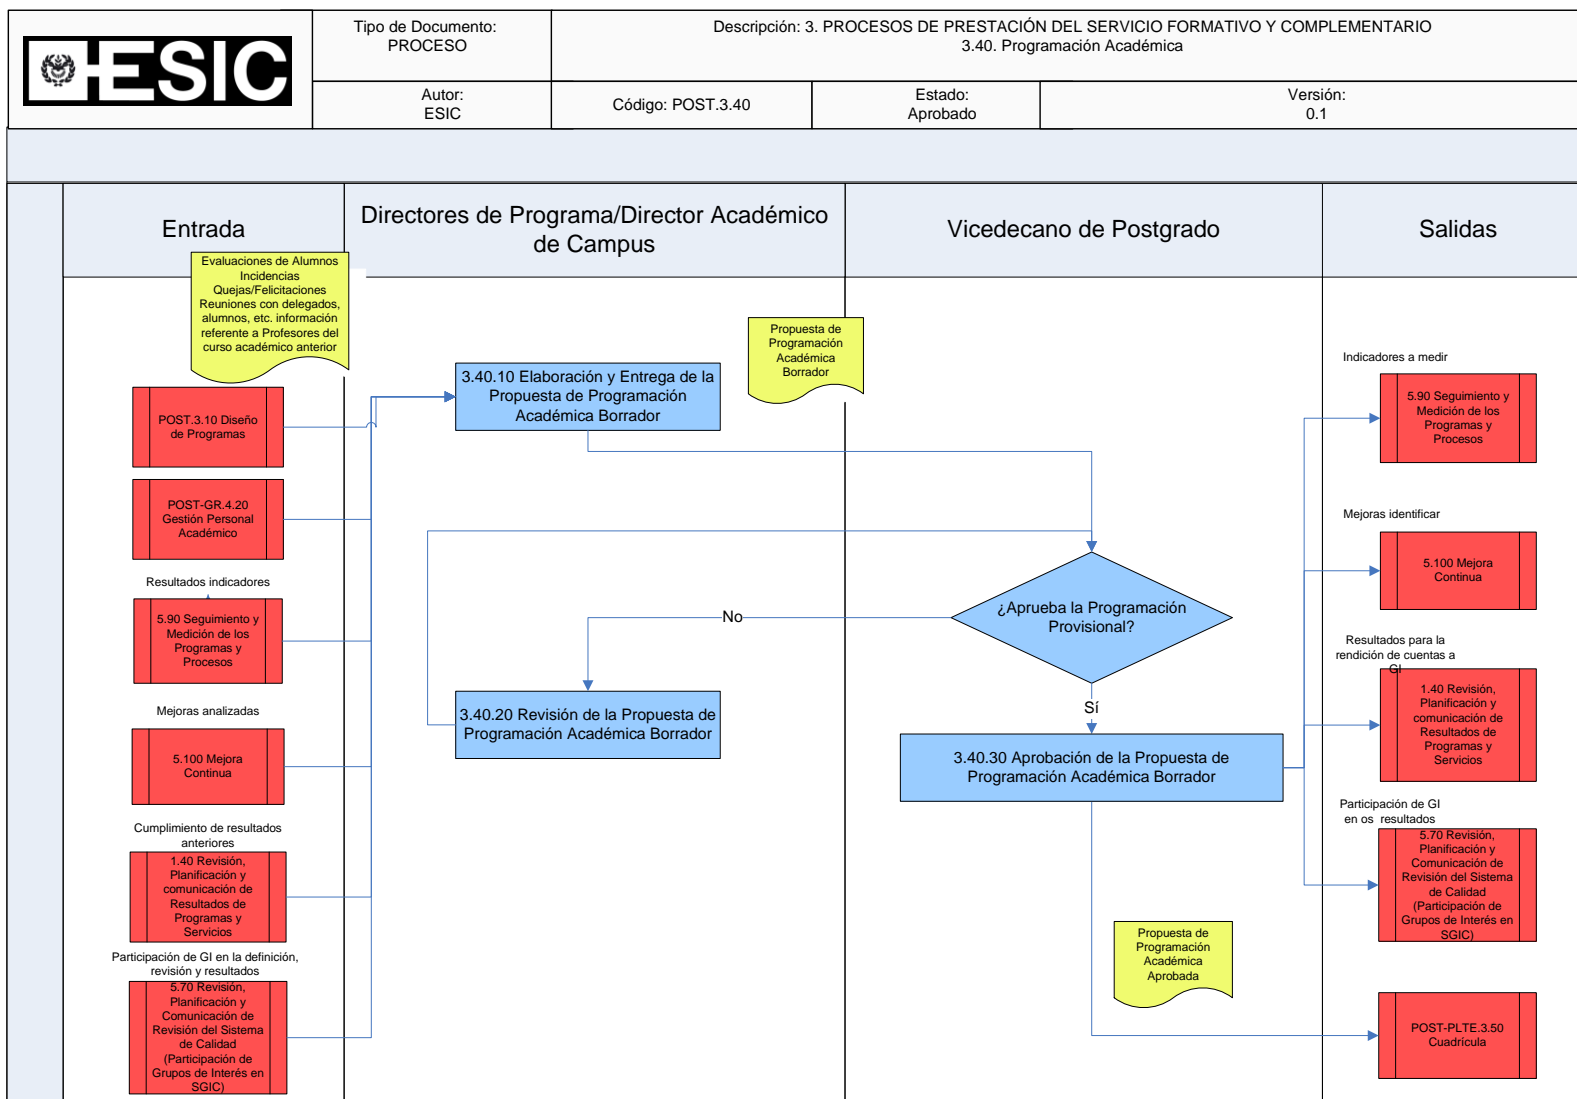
ESIC

| | Tipo de Documento: PROCESO | Descripción: 3. PROCESOS DE PRESTACIÓN DEL SERVICIO FORMATIVO Y COMPLEMENTARIO 3.40. Programación Académica | | |
|---|---|---|---|---|
| | Autor: ESIC | Código: POST.3.40 | Estado: Aprobado | Versión: 0.1 |

Entrada

Directores de Programa/Director Académico de Campus

Vicedecano de Postgrado

Salidas

Evaluaciones de Alumnos
Incidencias
Quejas/Felicitaciones
Reuniones con delegados, alumnos, etc. información referente a Profesores del curso académico anterior

POST.3.10 Diseño de Programas

POST-GR.4.20 Gestión Personal Académico

Resultados indicadores

5.90 Seguimiento y Medición de los Programas y Procesos

Mejoras analizadas

5.100 Mejora Continua

Cumplimiento de resultados anteriores

1.40 Revisión, Planificación y comunicación de Resultados de Programas y Servicios

Participación de GI en la definición, revisión y resultados

5.70 Revisión, Planificación y Comunicación de Revisión del Sistema de Calidad (Participación de Grupos de Interés en SGIC)

3.40.10 Elaboración y Entrega de la Propuesta de Programación Académica Borrador

Propuesta de Programación Académica Borrador

¿Aprueba la Programación Provisional?

No

Sí

3.40.20 Revisión de la Propuesta de Programación Académica Borrador

3.40.30 Aprobación de la Propuesta de Programación Académica Borrador

Propuesta de Programación Académica Aprobada

Indicadores a medir

5.90 Seguimiento y Medición de los Programas y Procesos

Mejoras identificar

5.100 Mejora Continua

Resultados para la rendición de cuentas a GI

1.40 Revisión, Planificación y comunicación de Resultados de Programas y Servicios

Participación de GI en os resultados

5.70 Revisión, Planificación y Comunicación de Revisión del Sistema de Calidad (Participación de Grupos de Interés en SGIC)

POST-PLTE.3.50 Cuadrícula